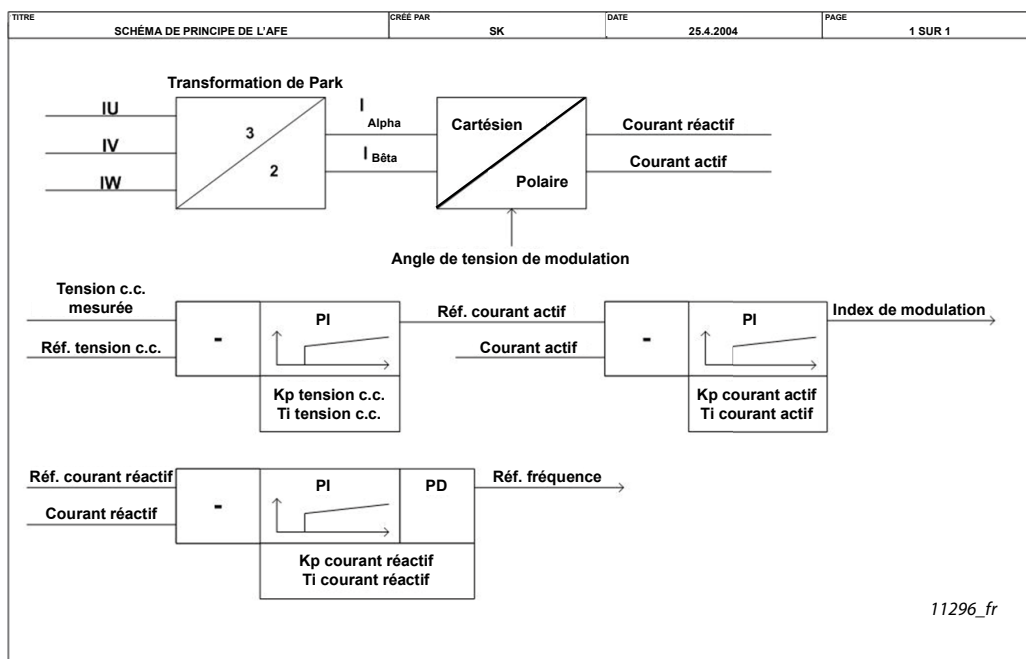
| TITRE | CRÉÉ PAR | DATE | PAGE |
|---|---|---|---|
| SCHÉMA DE PRINCIPE DE L'AFE | SK | 25.4.2004 | 1 SUR 1 |

Transformation de Park

IU

IV

IW

3

2

$I_{Alpha}$

$I_{Bêta}$

Cartésien

Polaire

Courant réactif

Courant actif

Angle de tension de modulation

Tension c.c. mesurée

Réf. tension c.c.

-

PI

Kp tension c.c.
Ti tension c.c.

Réf. courant actif

Courant actif

-

PI

Index de modulation

Kp courant actif
Ti courant actif

Réf. courant réactif

Courant réactif

-

PI

PD

Réf. fréquence

Kp courant réactif
Ti courant réactif

11296_fr